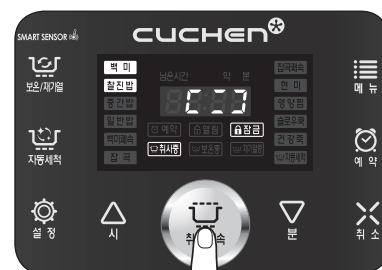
SMART SENSOR
cuchen
보온/재가열
백미
찰진밥
중간밥
발아현미
백미쾌속
잡곡
남은시간 시 분
찰진쾌속
현미
영양찜
슬로우쿡
건강죽
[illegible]
메뉴
자동세척
예약
알림
잠금
취사중
보온중
재가열중
자동세척
예약
설정
시
취사
분
취소